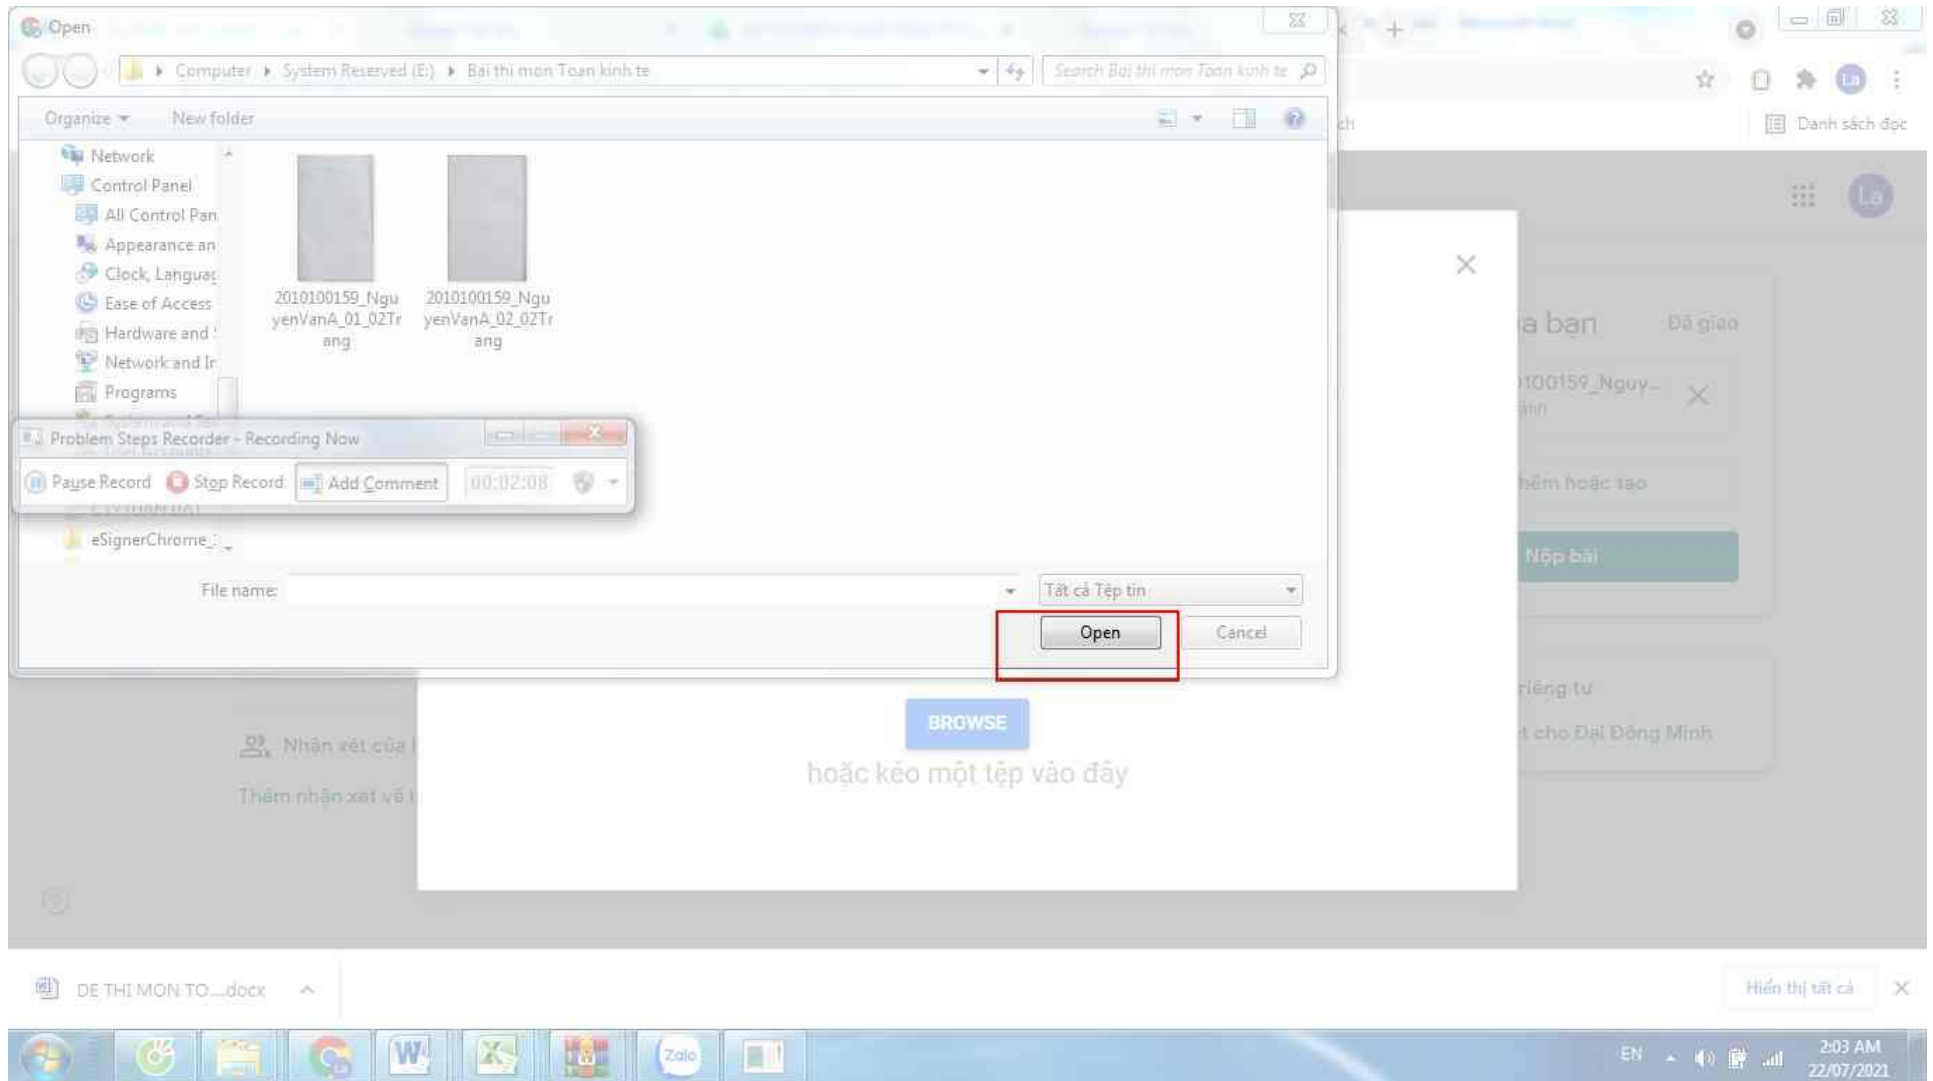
Open

Computer ▸ System Reserved (E:) ▸ Bai thi mon Toan kinh te

Search Bai thi mon Toan kinh te

Organize ▾ New folder

Network
Control Panel
All Control Pan
Appearance an
Clock, Languag
Ease of Access
Hardware and
Network and Ir
Programs
eSignerChrome_

2010100159_NguyenVanA_01_02Trang
2010100159_NguyenVanA_02_02Trang

Problem Steps Recorder - Recording Now
Pause Record Stop Record Add Comment 00:02:08

File name:
Tất cả Tệp tin
Open Cancel

Danh sách đọc

a ban Đã giao
100159_Nguy...
hêm hoặc tạo
Nộp bài
riêng tư
cho Đại Đồng Minh

BROWSE
hoặc kéo một tệp vào đây

Nhận xét của
Thêm nhận xét về

DE THI MON TO....docx
Hiển thị tất cả

Zalo
EN
2:03 AM
22/07/2021